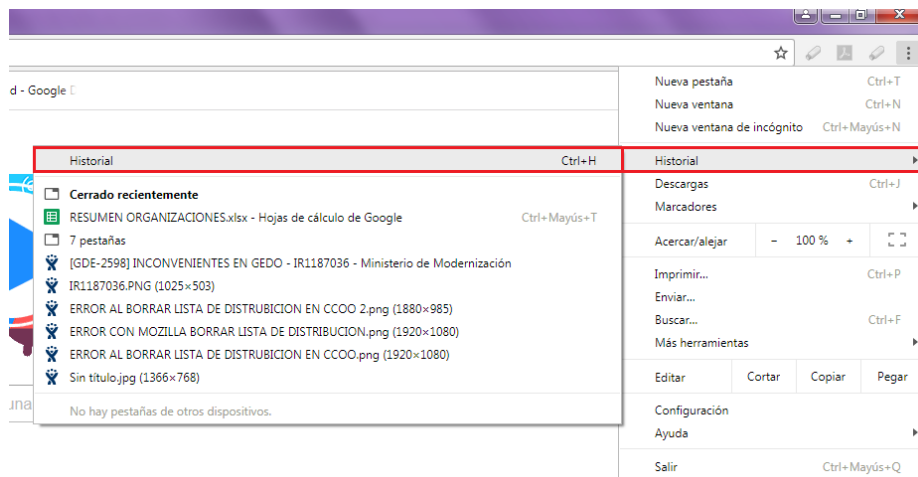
d - Google D

Historial Ctrl+H

Cerrado recientemente

RESUMEN ORGANIZACIONES.xlsx - Hojas de cálculo de Google Ctrl+Mayús+T

7 pestañas

[GDE-2598] INCONVENIENTES EN GEDO - IR1187036 - Ministerio de Modernización

IR1187036.PNG (1025×503)

ERROR AL BORRAR LISTA DE DISTRUBICION EN CCOO 2.png (1880×985)

ERROR CON MOZILLA BORRAR LISTA DE DISTRIBUCION.png (1920×1080)

ERROR AL BORRAR LISTA DE DISTRUBICION EN CCOO.png (1920×1080)

Sin título.jpg (1366×768)

No hay pestañas de otros dispositivos.

Nueva pestaña Ctrl+T
Nueva ventana Ctrl+N
Nueva ventana de incógnito Ctrl+Mayús+N

Historial
Descargas Ctrl+J
Marcadores

Acercar/alejar − 100 % +

Imprimir... Ctrl+P
Enviar...
Buscar... Ctrl+F
Más herramientas

Editar Cortar Copiar Pegar

Configuración
Ayuda

Salir Ctrl+Mayús+Q